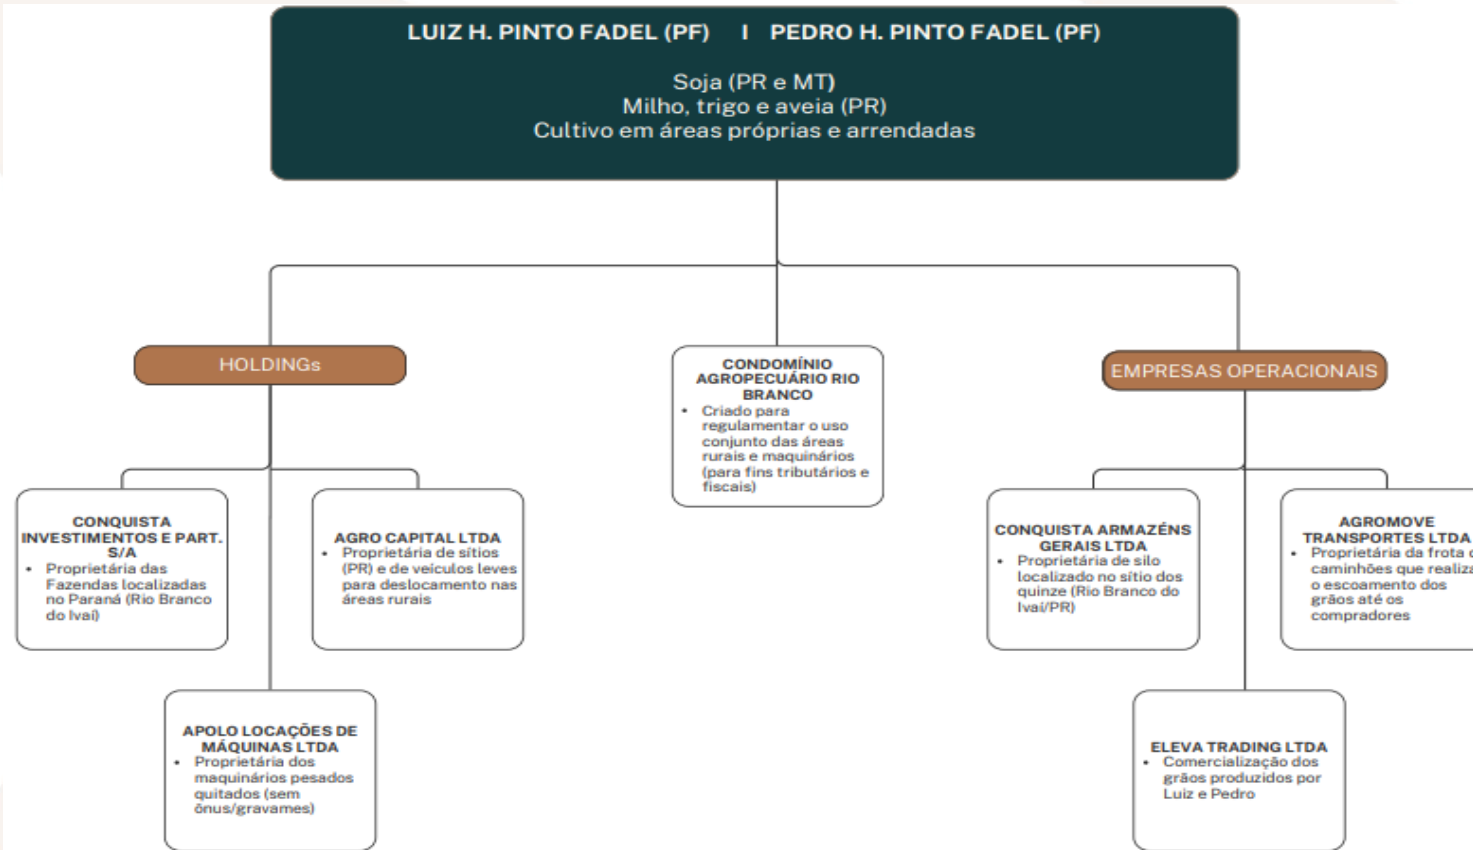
LUIZ H. PINTO FADEL (PF) I PEDRO H. PINTO FADEL (PF)

Soja (PR e MT)
Milho, trigo e aveia (PR)
Cultivo em áreas próprias e arrendadas

HOLDINGs

CONDOMÍNIO AGROPECUÁRIO RIO BRANCO
• Criado para regulamentar o uso conjunto das áreas rurais e maquinários (para fins tributários e fiscais)

EMPRESAS OPERACIONAIS

CONQUISTA INVESTIMENTOS E PART. S/A
• Proprietária das Fazendas localizadas no Paraná (Rio Branco do Ivaí)

AGRO CAPITAL LTDA
• Proprietária de sítios (PR) e de veículos leves para deslocamento nas áreas rurais

CONQUISTA ARMAZÉNS GERAIS LTDA
• Proprietária de silo localizado no sítio dos quinze (Rio Branco do Ivaí/PR)

AGROMOVE TRANSPORTES LTDA
• Proprietária da frota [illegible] caminhões que realiza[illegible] o escoamento dos grãos até os compradores

APOLO LOCAÇÕES DE MÁQUINAS LTDA
• Proprietária dos maquinários pesados quitados (sem ônus/gravames)

ELEVA TRADING LTDA
• Comercialização dos grãos produzidos por Luiz e Pedro